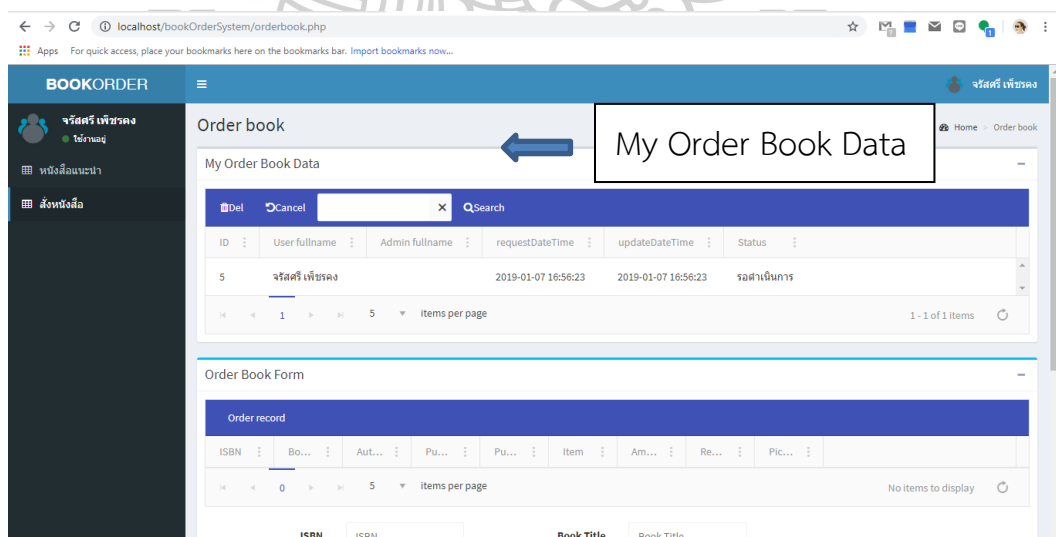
localhost/bookOrderSystem/orderbook.php

Apps For quick access, place your bookmarks here on the bookmarks bar. Import bookmarks now...

BOOKORDER ≡ จรัสศรี เพ็ชรคง

จรัสศรี เพ็ชรคง
ใช้งานอยู่

หนังสือแนะนำ
สั่งหนังสือ

Order book

Home > Order book

My Order Book Data

My Order Book Data

Del Cancel × Search

| ID | User fullname | Admin fullname | requestDateTime | updateDateTime | Status |
|---|---|---|---|---|---|
| 5 | จรัสศรี เพ็ชรคง | | 2019-01-07 16:56:23 | 2019-01-07 16:56:23 | รอดำเนินการ |

1 5 items per page 1 - 1 of 1 items

Order Book Form

Order record

| ISBN | Bo... | Aut... | Pu... | Pu... | Item | Am... | Re... | Pic... |
|---|---|---|---|---|---|---|---|---|

0 5 items per page No items to display

ISBN ISBN Book Title Book Title